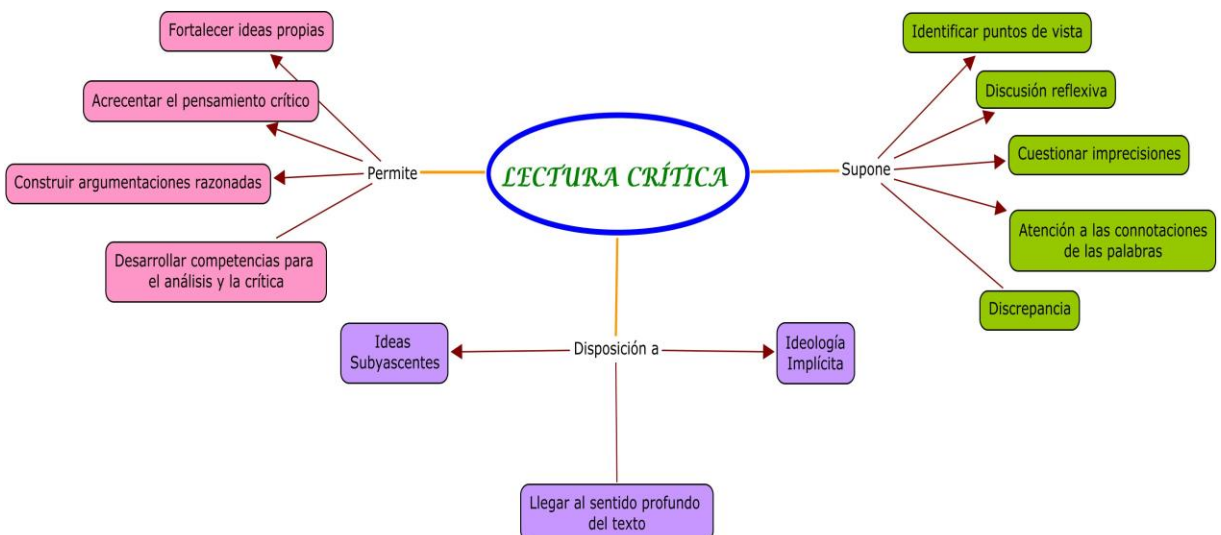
LECTURA CRÍTICA

Permite

Fortalecer ideas propias

Acrecentar el pensamiento crítico

Construir argumentaciones razonadas

Desarrollar competencias para el análisis y la crítica

Supone

Identificar puntos de vista

Discusión reflexiva

Cuestionar imprecisiones

Atención a las connotaciones de las palabras

Discrepancia

Disposición a

Ideas Subyascentes

Ideología Implícita

Llegar al sentido profundo del texto